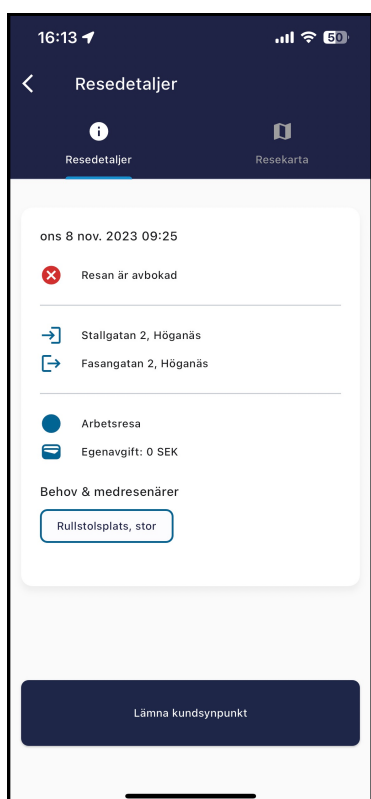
16:13

50

Resedetaljer

Resedetaljer

Resekarta

ons 8 nov. 2023 09:25

Resan är avbokad

Stallgatan 2, Höganäs

Fasangatan 2, Höganäs

Arbetsresa

Egenavgift: 0 SEK

Behov & medresenärer

Rullstolsplats, stor

Lämna kundsynpunkt